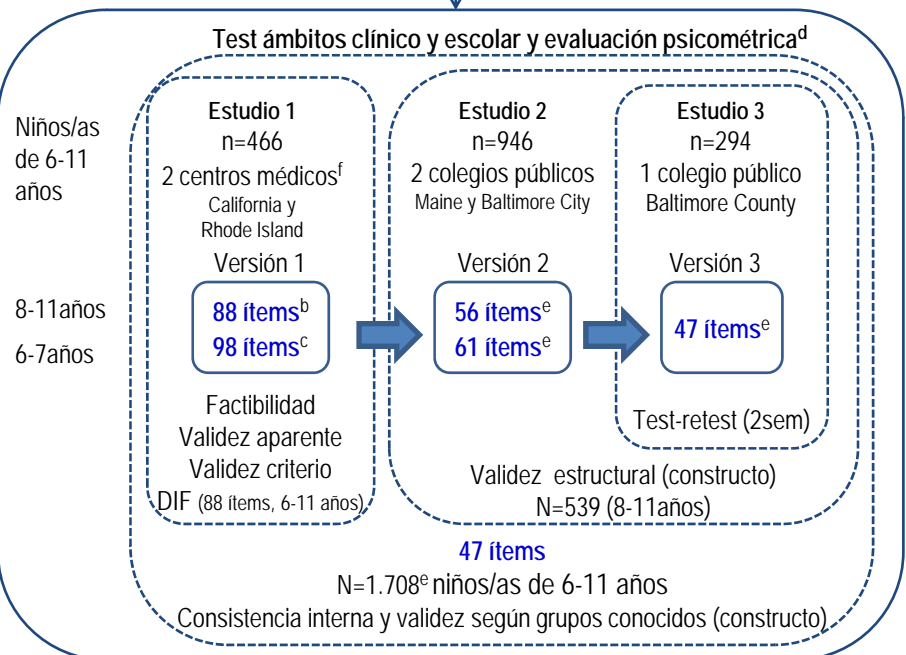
Test ámbitos clínico y escolar y evaluación psicométrica$^{d}$

Niños/as de 6-11 años

8-11años

6-7años

Estudio 1
n=466
2 centros médicos$^{f}$
California y Rhode Island

Versión 1

88 ítems$^{b}$
98 ítems$^{c}$

Factibilidad
Validez aparente
Validez criterio
DIF (88 ítems, 6-11 años)

Estudio 2
n=946
2 colegios públicos
Maine y Baltimore City

Versión 2

56 ítems$^{e}$
61 ítems$^{e}$

Estudio 3
n=294
1 colegio público
Baltimore County

Versión 3

47 ítems$^{e}$

Test-retest (2sem)

Validez estructural (constructo)
N=539 (8-11años)

47 ítems
N=1.708$^{e}$ niños/as de 6-11 años
Consistencia interna y validez según grupos conocidos (constructo)